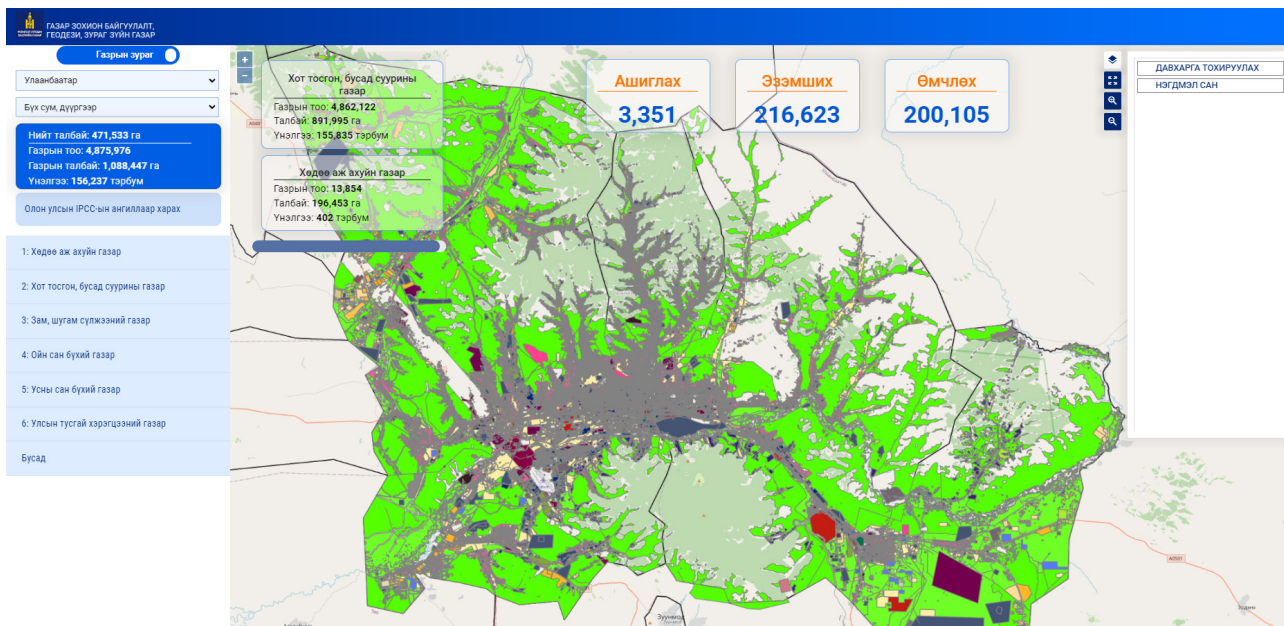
ГАЗАР ЗОХИОН БАЙГУУЛАЛТ, ГЕОДЕЗИ, ЗУРАГ ЗҮЙН ГАЗАР

Газрын зураг

Улаанбаатар

Бүх сум, дүүргээр

Нийт талбай: 471,533 га
Газрын тоо: 4,875,976
Газрын талбай: 1,088,447 га
Үнэлгээ: 156,237 тэрбум

Олон улсын IPCC-ын ангиллаар харах

1: Хөдөө аж ахуйн газар

2: Хот тосгон, бусад суурины газар

3: Зам, шугам сүлжээний газар

4: Ойн сан бүхий газар

5: Усны сан бүхий газар

6: Улсын тусгай хэрэгцээний газар

Бусад

+
−

Хот тосгон, бусад суурины газар
Газрын тоо: 4,862,122
Талбай: 891,995 га
Үнэлгээ: 155,835 тэрбум

Хөдөө аж ахуйн газар
Газрын тоо: 13,854
Талбай: 196,453 га
Үнэлгээ: 402 тэрбум

Ашиглах
3,351

Эзэмших
216,623

Өмчлөх
200,105

ДАВХАРГА ТОХИРУУЛАХ

НЭГДМЭЛ САН

A0501
Зуунмод
Хүдэнэ